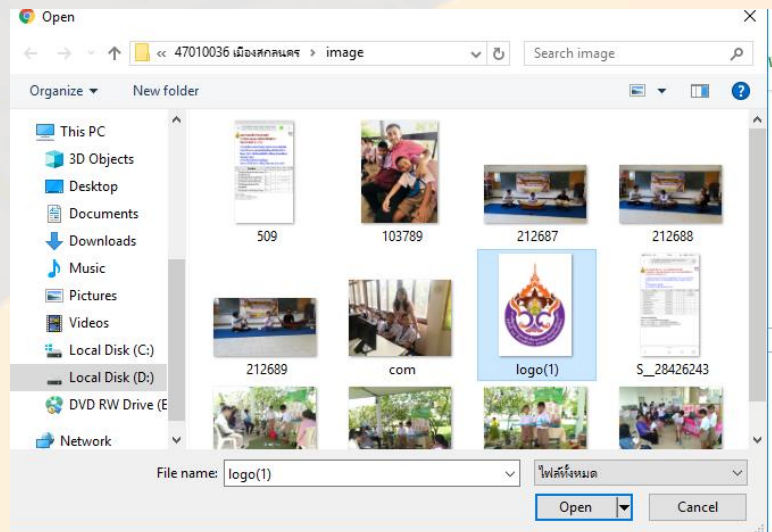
Open

« 47010036 เมืองสกลนคร › image

Search image

Organize ▾

New folder

This PC

3D Objects

Desktop

Documents

Downloads

Music

Pictures

Videos

Local Disk (C:)

Local Disk (D:)

DVD RW Drive (E

Network

509

103789

212687

212688

212689

com

logo(1)

S__28426243

File name: logo(1)

ไฟล์ทั้งหมด

Open

Cancel